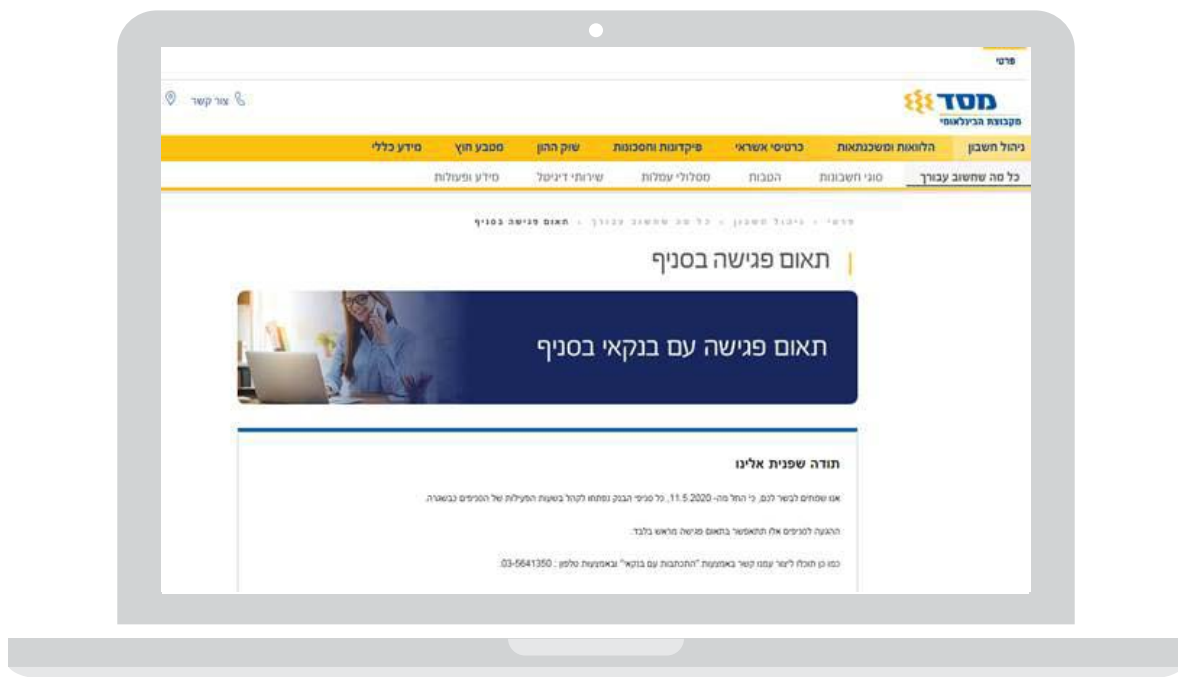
פרטי

מסד
מקבוצת הבינלאומי

צור קשר

ניהול חשבון | הלוואות ומשכנתאות | כרטיסי אשראי | פיקדונות וחסכונות | שוק ההון | מטבע חוץ | מידע כללי

כל מה שחשוב עבורך | סוגי חשבונות | הטבות | מסלולי עמלות | שירותי דיגיטל | מידע ופעולות

פרטי › ניהול חשבון › כל מה שחשוב עבורך › תאום פגישה בסניף

תאום פגישה בסניף

תאום פגישה עם בנקאי בסניף

תודה שפנית אלינו

אנו שמחים לבשר לכם, כי החל מה- 11.5.2020, כל סניפי הבנק נפתחו לקהל בשעות הפעילות של הסניפים כבשגרה.

ההגעה לסניפים אלו תתאפשר בתאום פגישה מראש בלבד.

כמו כן תוכלו ליצור עמנו קשר באמצעות "התכתבות עם בנקאי" ובאמצעות טלפון : 03-5641350